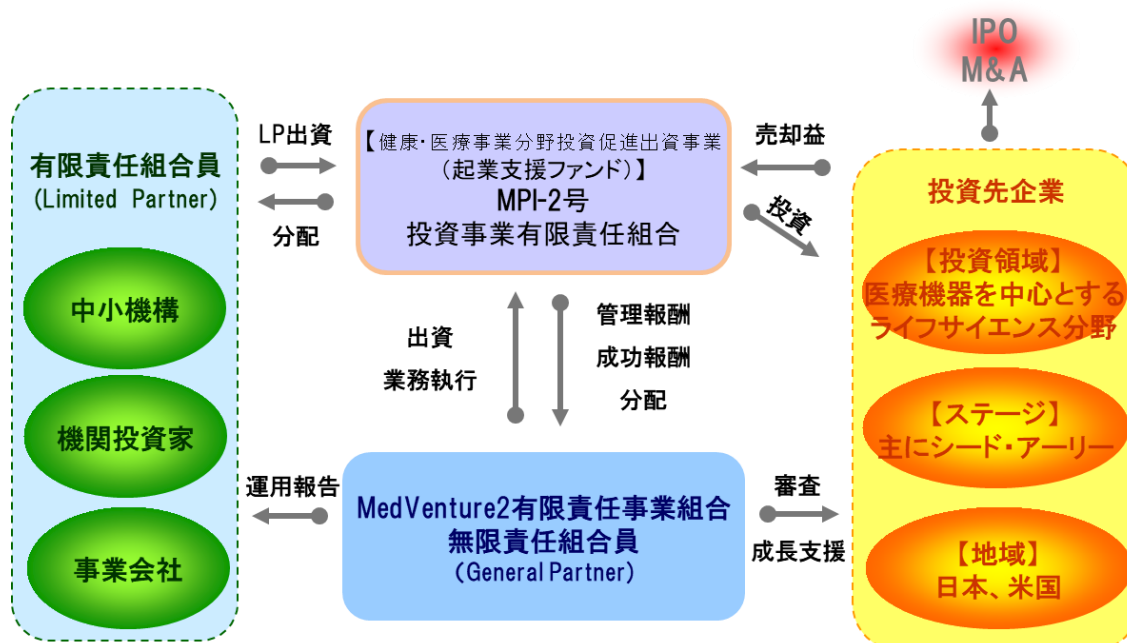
IPO
M&A

有限責任組合員
(Limited Partner)

中小機構

機関投資家

事業会社

LP出資

分配

【健康・医療事業分野投資促進出資事業
(起業支援ファンド)】
MPI-2号
投資事業有限責任組合

売却益

投資

投資先企業

【投資領域】
医療機器を中心とする
ライフサイエンス分野

【ステージ】
主にシード・アーリー

【地域】
日本、米国

出資
業務執行

管理報酬
成功報酬
分配

運用報告

MedVenture2有限責任事業組合
無限責任組合員
(General Partner)

審査

成長支援